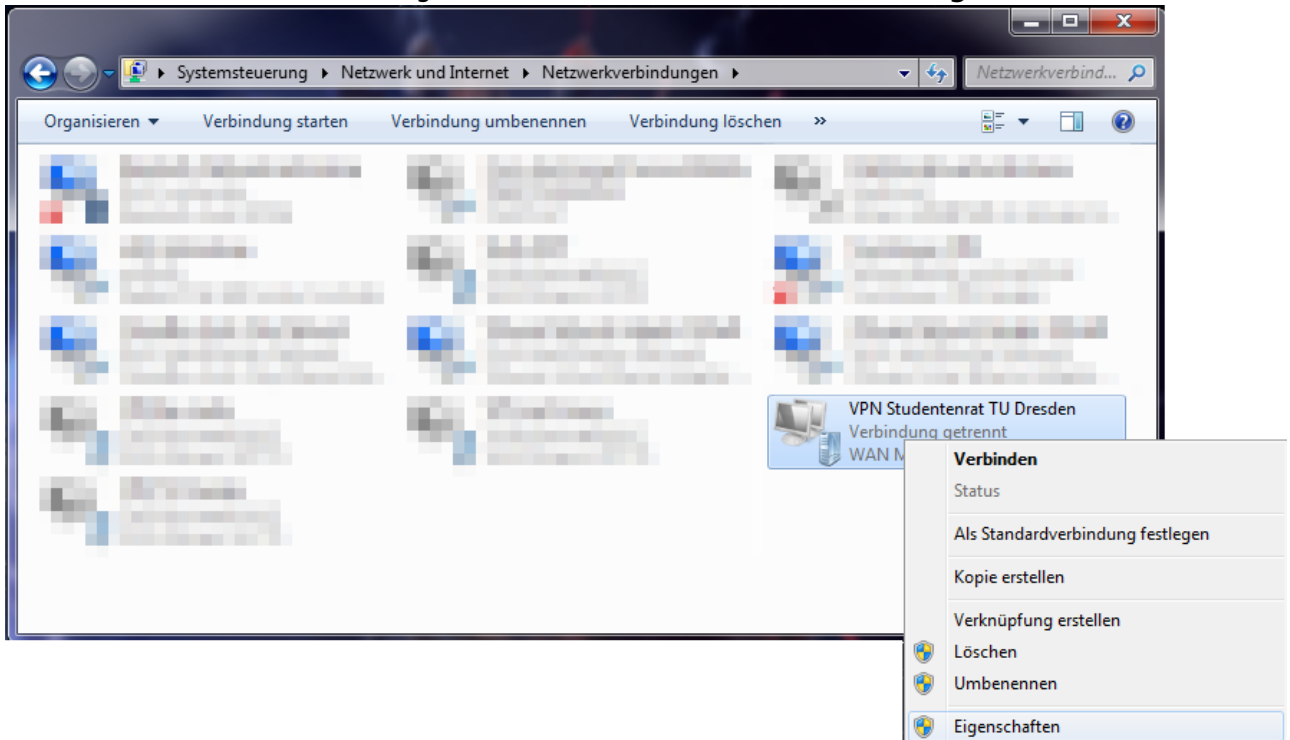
Systemsteuerung ▸ Netzwerk und Internet ▸ Netzwerkverbindungen ▸

Netzwerkverbind...

Organisieren ▾ Verbindung starten Verbindung umbenennen Verbindung löschen »

VPN Studentenrat TU Dresden
Verbindung getrennt
WAN M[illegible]

Verbinden
Status
Als Standardverbindung festlegen
Kopie erstellen
Verknüpfung erstellen
Löschen
Umbenennen
Eigenschaften